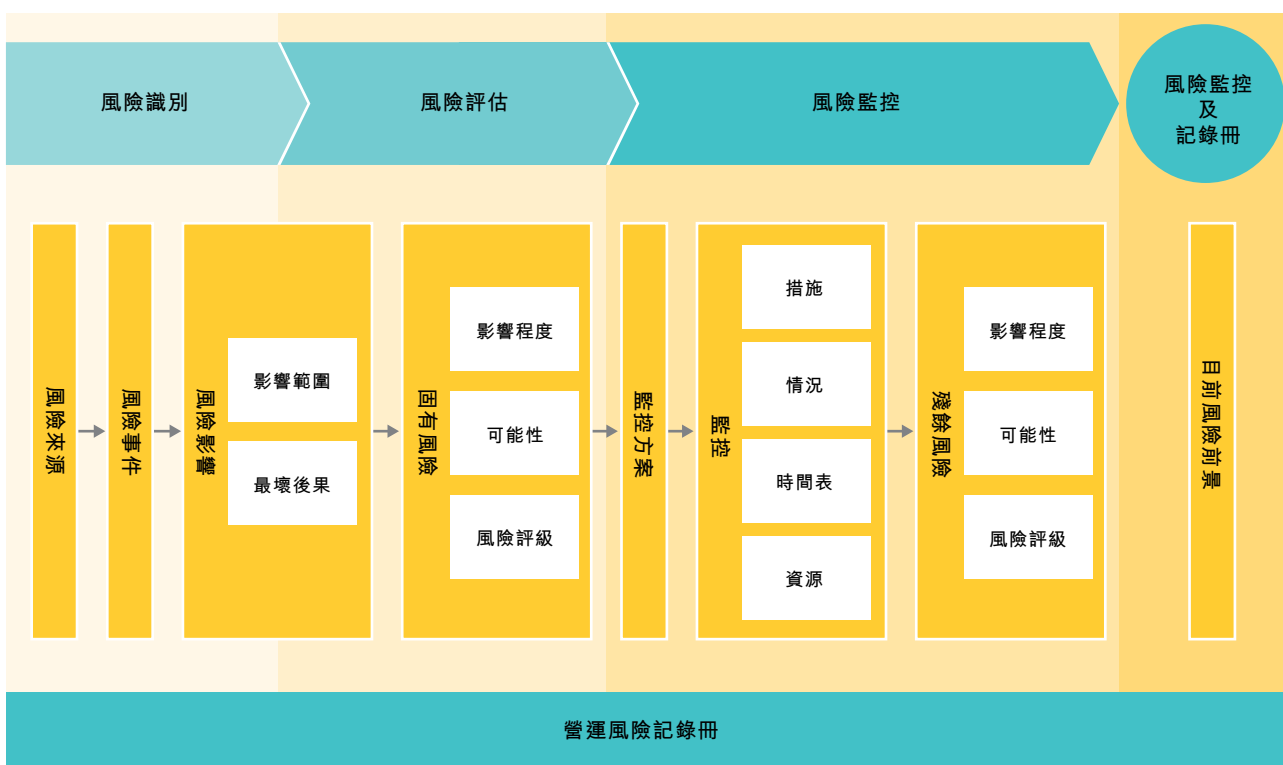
風險識別

風險評估

風險監控

風險監控
及
記錄冊

風險來源

風險事件

風險影響

影響範圍

最壞後果

固有風險

影響程度

可能性

風險評級

監控方案

監控

措施

情況

時間表

資源

殘餘風險

影響程度

可能性

風險評級

目前風險前景

營運風險記錄冊